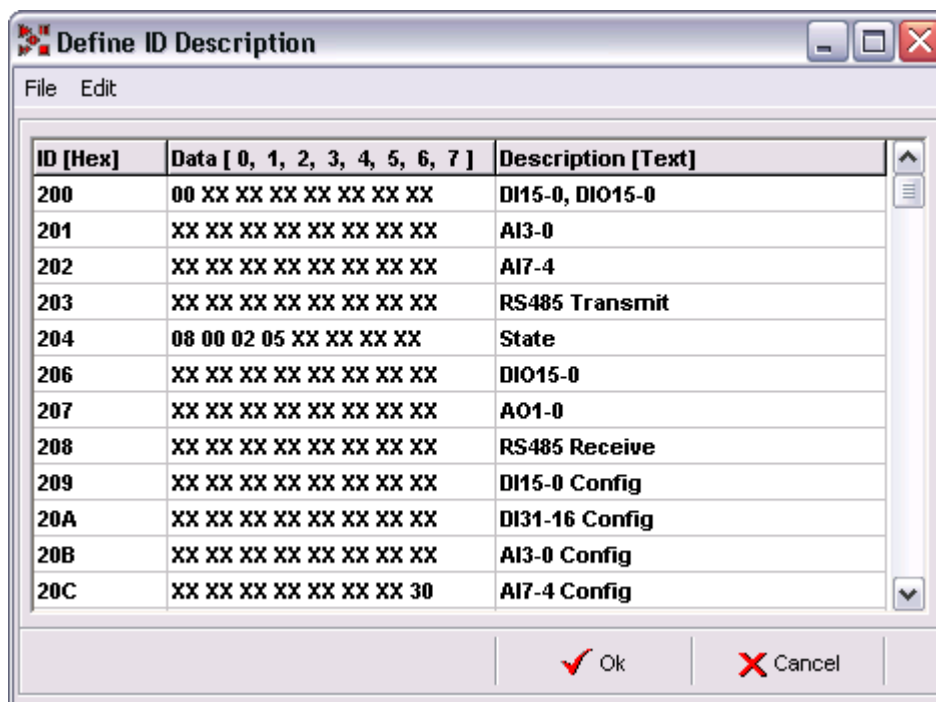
Define ID Description

File Edit

| ID [Hex] | Data [ 0, 1, 2, 3, 4, 5, 6, 7 ] | Description [Text] |
|---|---|---|
| 200 | 00 XX XX XX XX XX XX XX | DI15-0, DIO15-0 |
| 201 | XX XX XX XX XX XX XX XX | AI3-0 |
| 202 | XX XX XX XX XX XX XX XX | AI7-4 |
| 203 | XX XX XX XX XX XX XX XX | RS485 Transmit |
| 204 | 08 00 02 05 XX XX XX XX | State |
| 206 | XX XX XX XX XX XX XX XX | DIO15-0 |
| 207 | XX XX XX XX XX XX XX XX | AO1-0 |
| 208 | XX XX XX XX XX XX XX XX | RS485 Receive |
| 209 | XX XX XX XX XX XX XX XX | DI15-0 Config |
| 20A | XX XX XX XX XX XX XX XX | DI31-16 Config |
| 20B | XX XX XX XX XX XX XX XX | AI3-0 Config |
| 20C | XX XX XX XX XX XX XX 30 | AI7-4 Config |

Ok Cancel